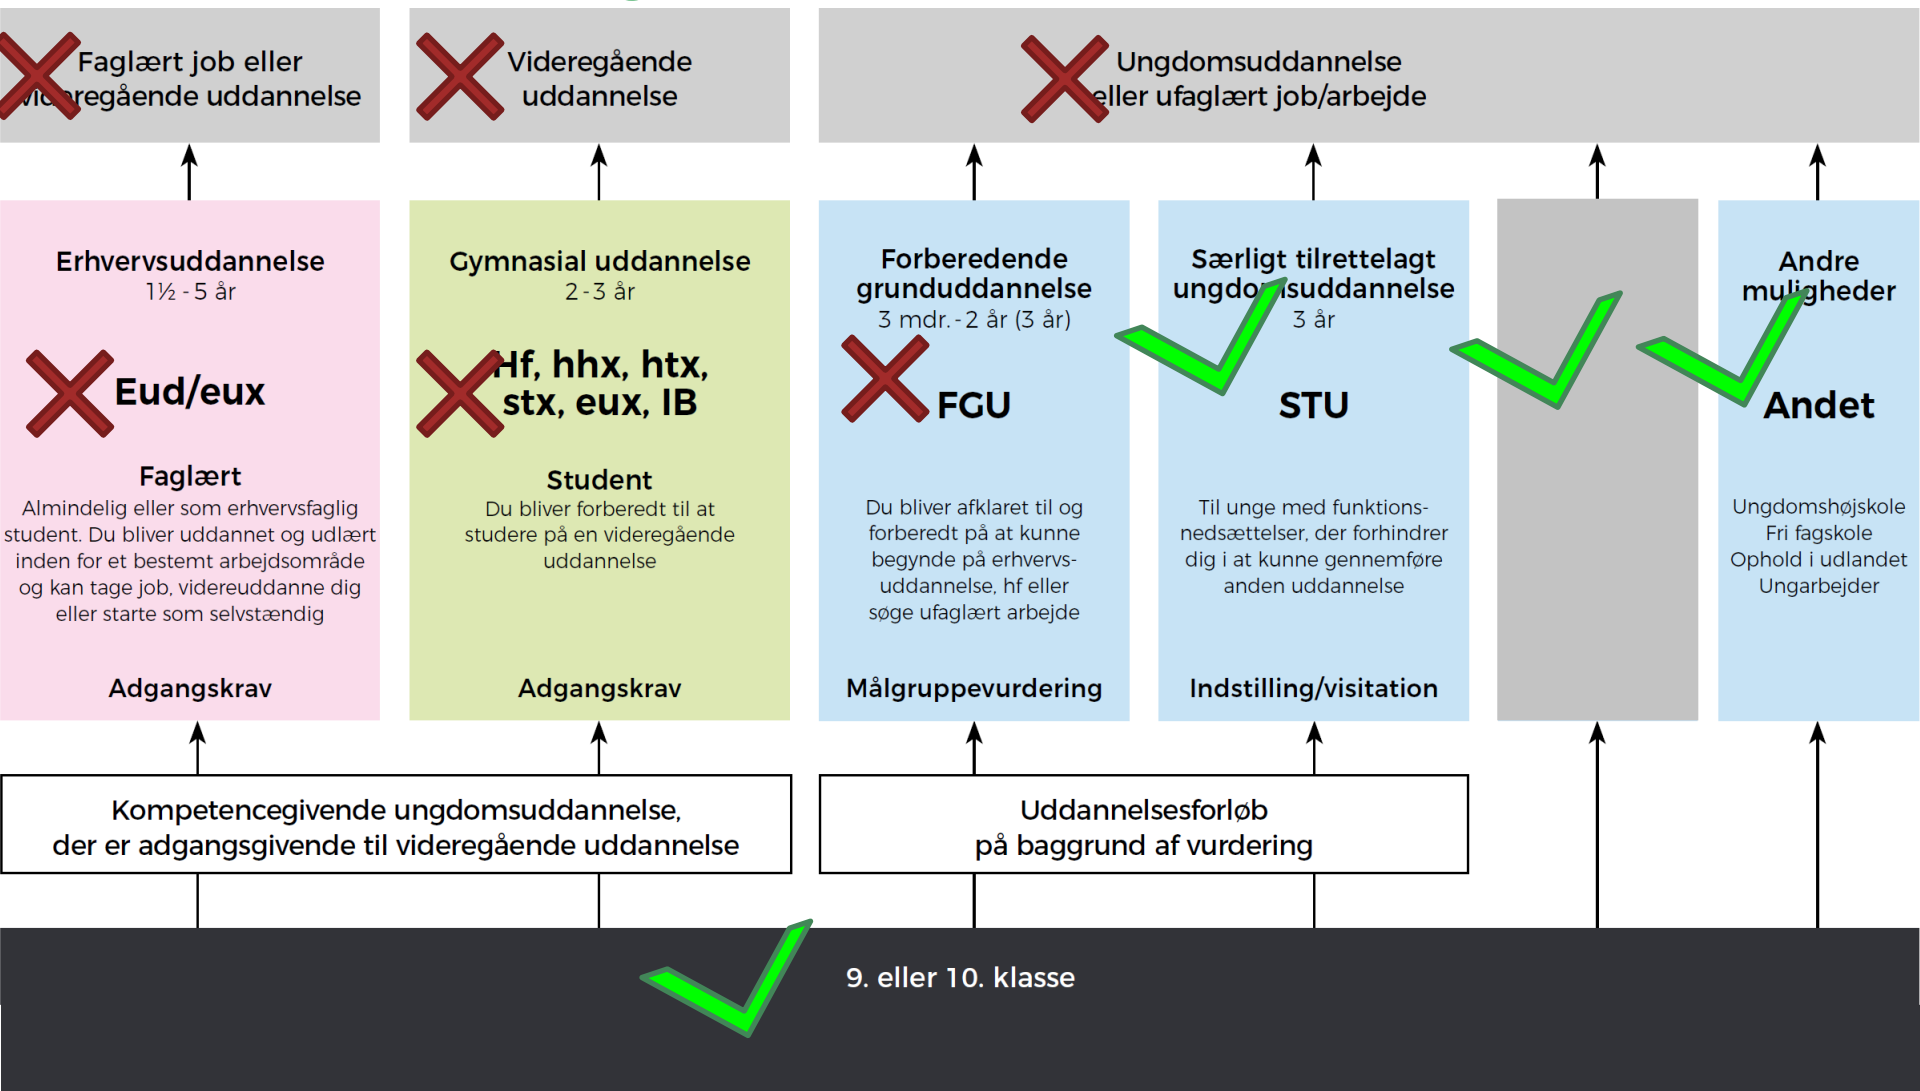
Faglært job eller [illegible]regående uddannelse

Videregående uddannelse

Ungdomsuddannelse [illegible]ller ufaglært job/arbejde

Erhvervsuddannelse
1½ - 5 år

Eud/eux

Faglært
Almindelig eller som erhvervsfaglig student. Du bliver uddannet og udlært inden for et bestemt arbejdsområde og kan tage job, videreuddanne dig eller starte som selvstændig

Adgangskrav

Gymnasial uddannelse
2 - 3 år

Hf, hhx, htx, stx, eux, IB

Student
Du bliver forberedt til at studere på en videregående uddannelse

Adgangskrav

Forberedende grunduddannelse
3 mdr. - 2 år (3 år)

FGU

Du bliver afklaret til og forberedt på at kunne begynde på erhvervsuddannelse, hf eller søge ufaglært arbejde

Målgruppevurdering

Særligt tilrettelagt ungdo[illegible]suddannelse
3 år

STU

Til unge med funktionsnedsættelser, der forhindrer dig i at kunne gennemføre anden uddannelse

Indstilling/visitation

Andre mu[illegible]heder

Andet

Ungdomshøjskole
Fri fagskole
Ophold i udlandet
Ungarbejder

Kompetencegivende ungdomsuddannelse, der er adgangsgivende til videregående uddannelse

Uddannelsesforløb på baggrund af vurdering

9. eller 10. klasse